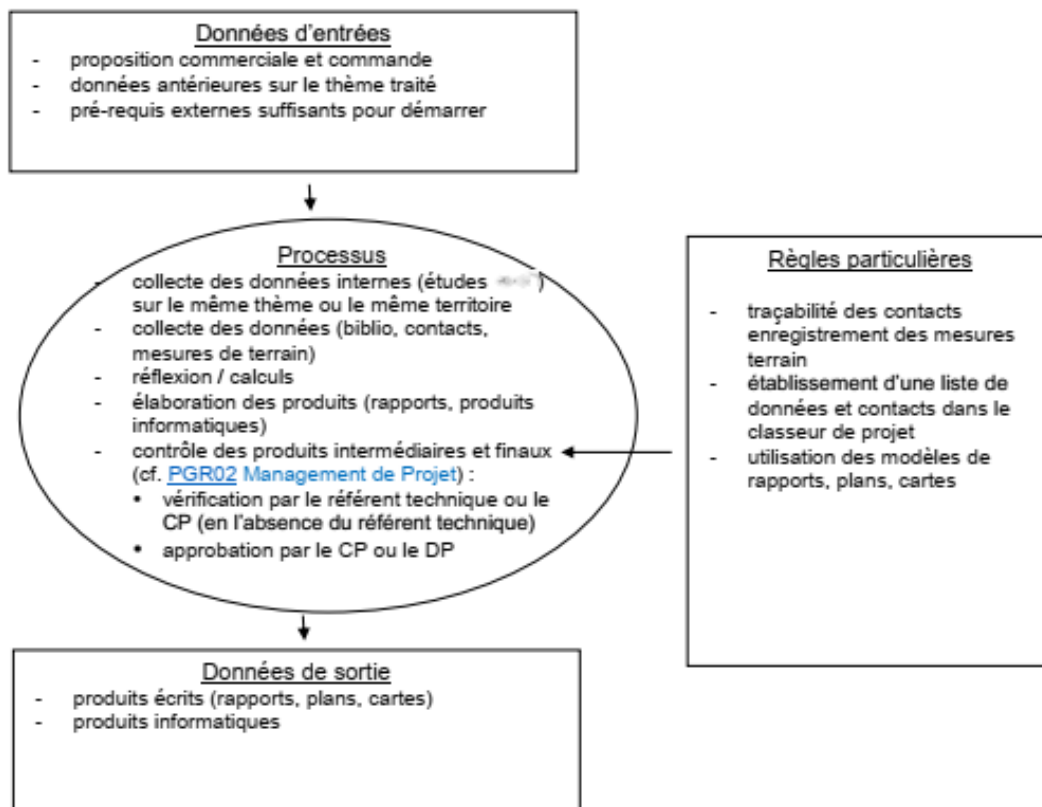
Données d'entrées
- proposition commerciale et commande
- données antérieures sur le thème traité
- pré-requis externes suffisants pour démarrer

Processus
- collecte des données internes (études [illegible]) sur le même thème ou le même territoire
- collecte des données (biblio, contacts, mesures de terrain)
- réflexion / calculs
- élaboration des produits (rapports, produits informatiques)
- contrôle des produits intermédiaires et finaux (cf. PGR02 Management de Projet) :
• vérification par le référent technique ou le CP (en l'absence du référent technique)
• approbation par le CP ou le DP

Règles particulières
- traçabilité des contacts enregistrement des mesures terrain
- établissement d'une liste de données et contacts dans le classeur de projet
- utilisation des modèles de rapports, plans, cartes

Données de sortie
- produits écrits (rapports, plans, cartes)
- produits informatiques